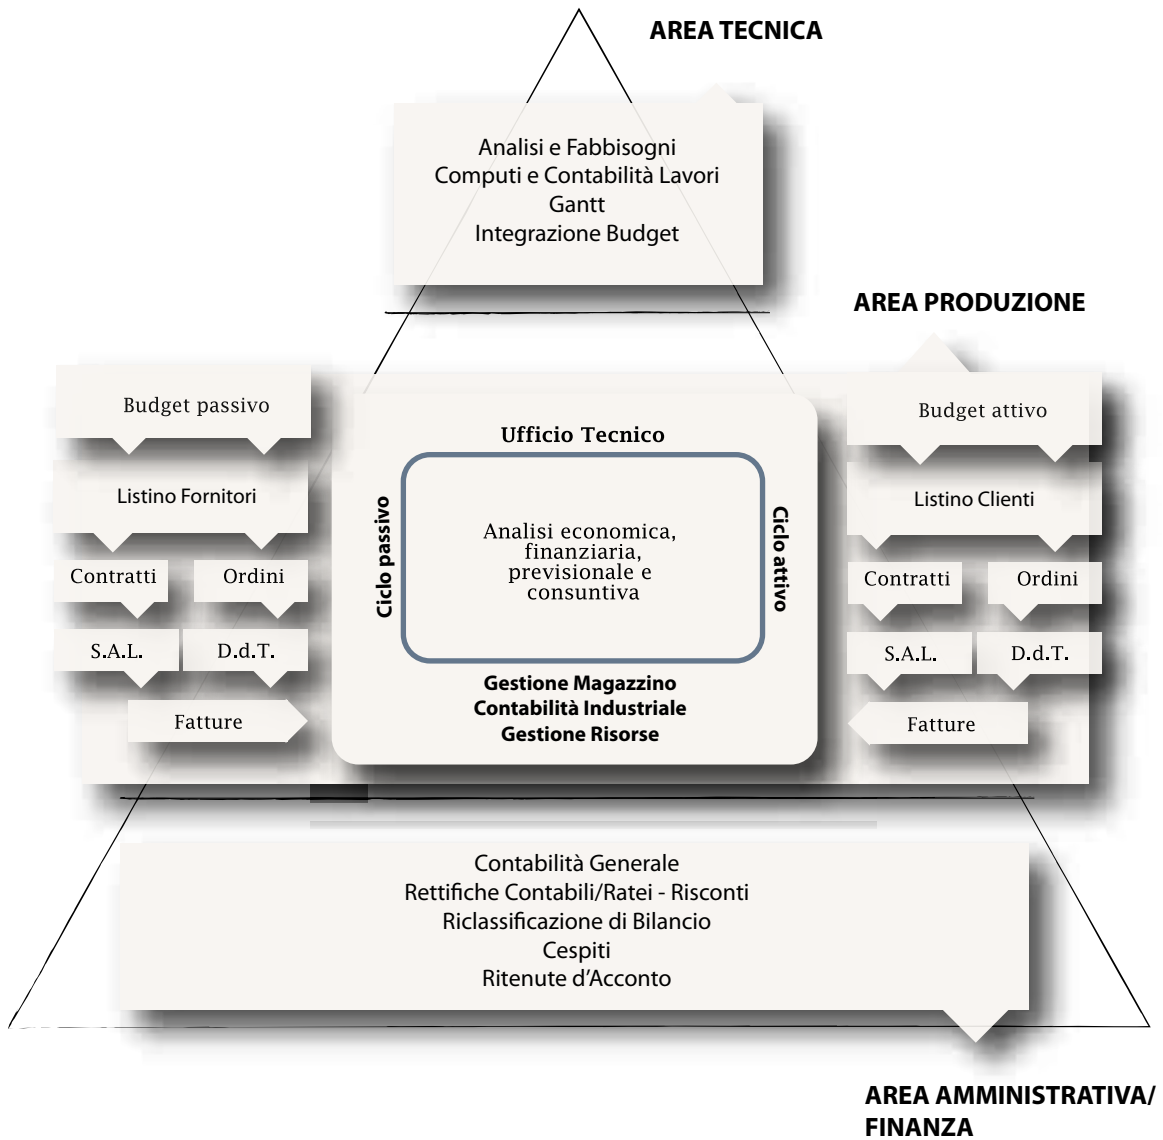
AREA TECNICA

Analisi e Fabbisogni
Computi e Contabilità Lavori
Gantt
Integrazione Budget

AREA PRODUZIONE

Budget passivo

Listino Fornitori

Contratti

Ordini

S.A.L.

D.d.T.

Fatture

Ufficio Tecnico

Ciclo passivo

Analisi economica, finanziaria, previsionale e consuntiva

Ciclo attivo

Gestione Magazzino
Contabilità Industriale
Gestione Risorse

Budget attivo

Listino Clienti

Contratti

Ordini

S.A.L.

D.d.T.

Fatture

Contabilità Generale
Rettifiche Contabili/Ratei - Risconti
Riclassificazione di Bilancio
Cespiti
Ritenute d'Acconto

AREA AMMINISTRATIVA/ FINANZA